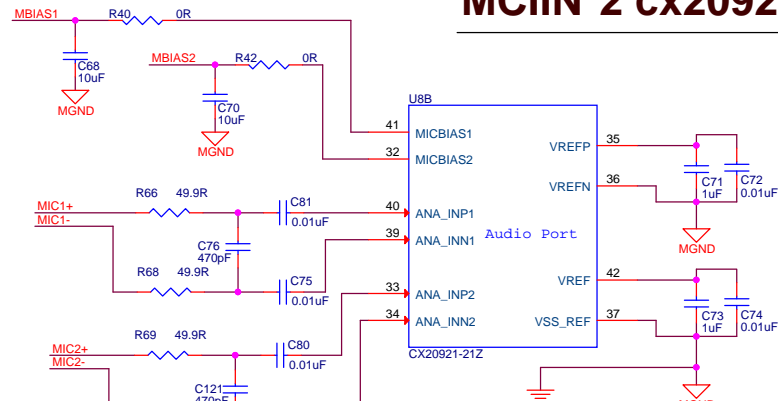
MCIIN 2 CX2092

MBIAS1 R40 0R
C68 10uF
MGND
MBIAS2 R42 0R
C70 10uF
MGND
U8B
41 MICBIAS1
32 MICBIAS2
VREFP 35
VREFN 36
C71 1uF
C72 0.01uF
MGND
MIC1+
MIC1-
R66 49.9R
C81 0.01uF
40 ANA_INP1
39 ANA_INN1
C76 470pF
R68 49.9R
C75 0.01uF
Audio Port
VREF 42
33 ANA_INP2
34 ANA_INN2
VSS_REF 37
C73 1uF
C74 0.01uF
MIC2+
MIC2-
R69 49.9R
C80 0.01uF
CX20921-21Z
C121
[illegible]